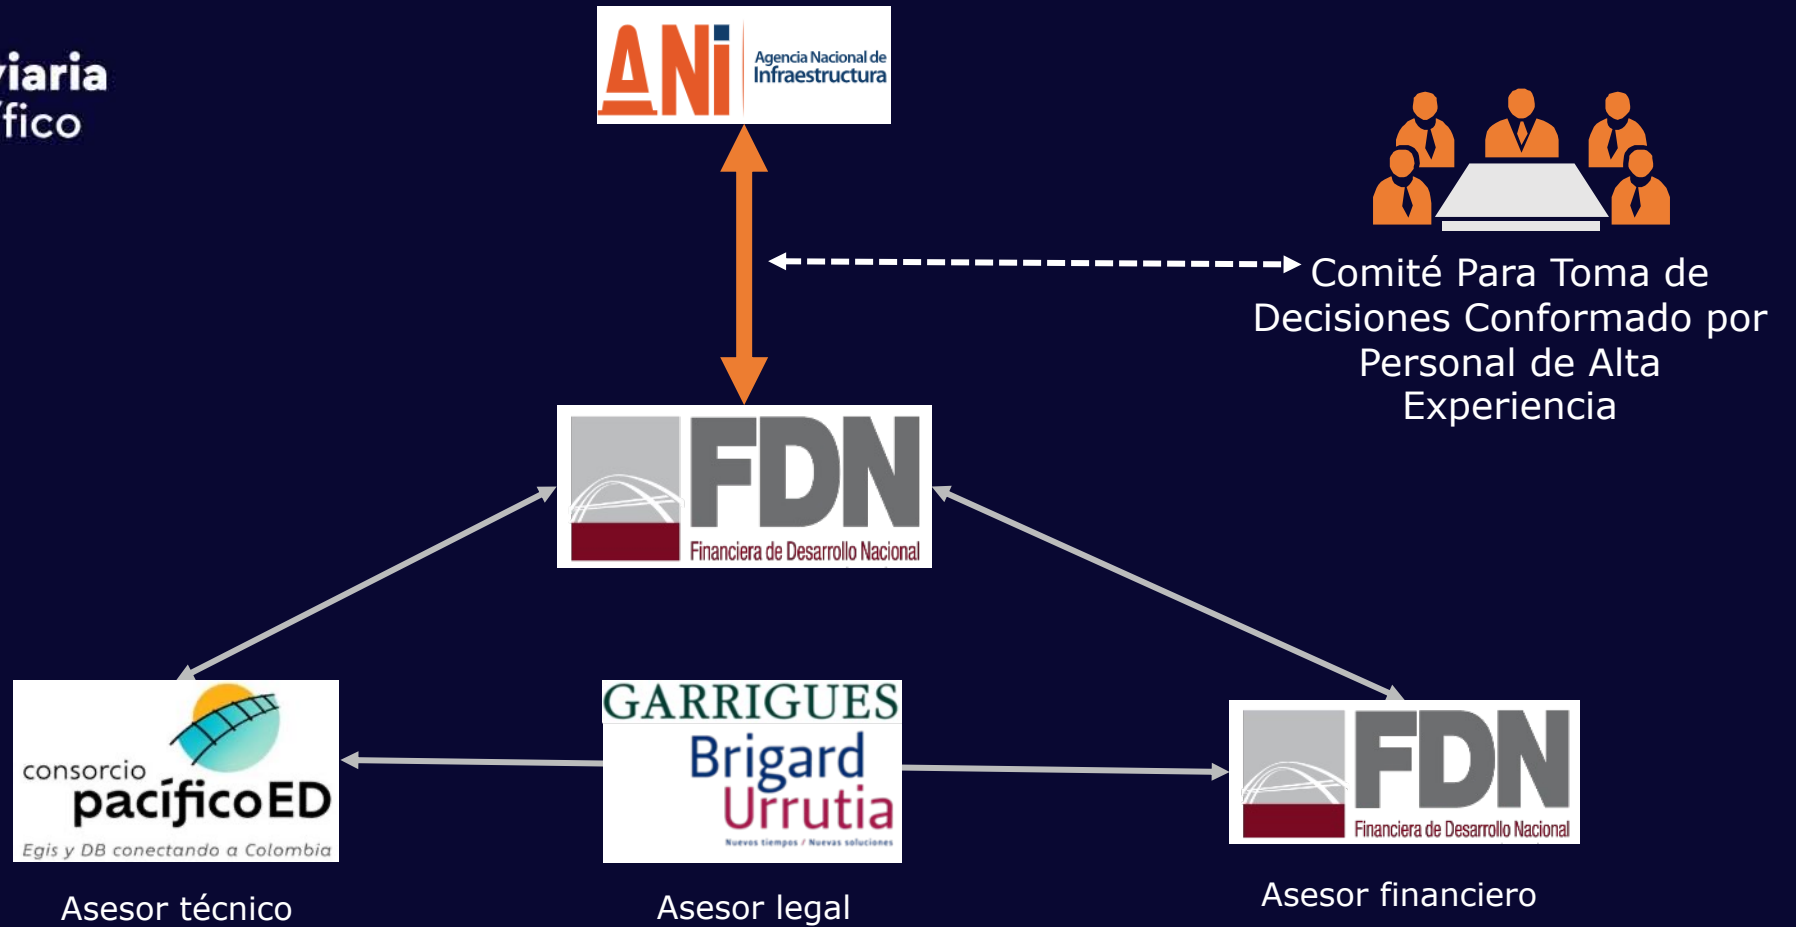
viaria
fico

ANI Agencia Nacional de Infraestructura

Comité Para Toma de Decisiones Conformado por Personal de Alta Experiencia

FDN Financiera de Desarrollo Nacional

consorcio pacíficoED
Egis y DB conectando a Colombia

GARRIGUES
Brigard Urrutia
Nuevos tiempos / Nuevas soluciones

FDN Financiera de Desarrollo Nacional

Asesor técnico

Asesor legal

Asesor financiero